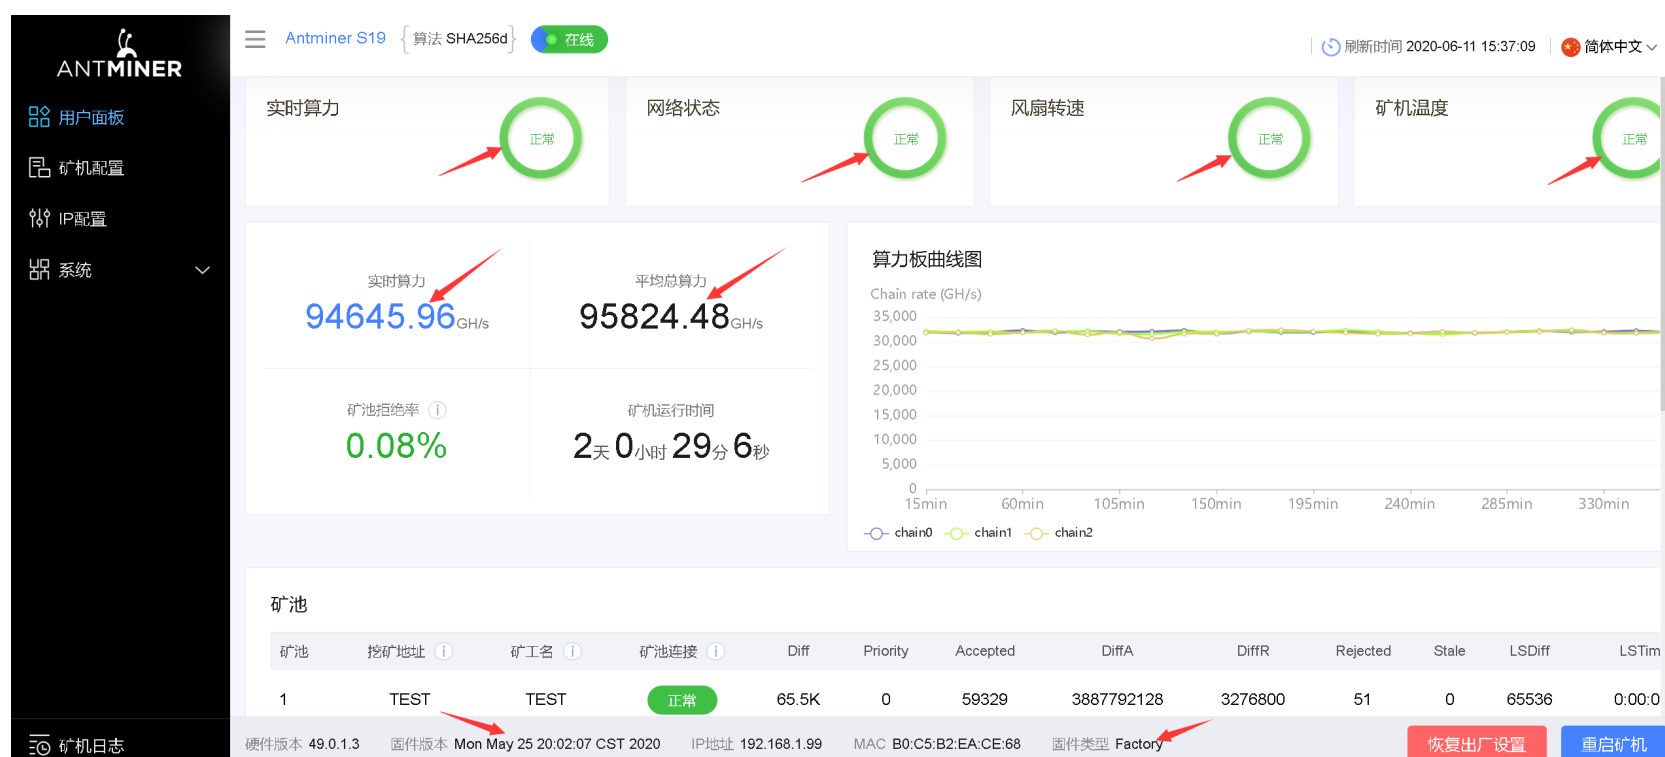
ANTMINER

用户面板
矿机配置
IP配置
系统
矿机日志

Antminer S19 算法 SHA256d 在线

刷新时间 2020-06-11 15:37:09 简体中文

实时算力 正常
网络状态 正常
风扇转速 正常
矿机温度 正常

实时算力
94645.96GH/s

平均总算力
95824.48GH/s

矿池拒绝率
0.08%

矿机运行时间
2天 0小时 29分 6秒

算力板曲线图
Chain rate (GH/s)
35,000
30,000
25,000
20,000
15,000
10,000
5,000
0
15min 60min 105min 150min 195min 240min 285min 330min
chain0 chain1 chain2

矿池

| 矿池 | 挖矿地址 | 矿工名 | 矿池连接 | Diff | Priority | Accepted | DiffA | DiffR | Rejected | Stale | LSDiff | LSTim |
|---|---|---|---|---|---|---|---|---|---|---|---|---|
| 1 | TEST | TEST | 正常 | 65.5K | 0 | 59329 | 3887792128 | 3276800 | 51 | 0 | 65536 | 0:00:0 |

硬件版本 49.0.1.3 固件版本 Mon May 25 20:02:07 CST 2020 IP地址 192.168.1.99 MAC B0:C5:B2:EA:CE:68 固件类型 Factory 恢复出厂设置 重启矿机